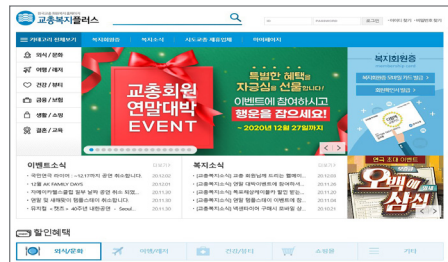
교총복지플러스

로그인

카테고리 선택보기
복지몰(회원)
복지서비스
복지소식
사도교원 채용안내
이벤트/소식

외식/문화
여행/레저
건강/뷰티
금융/보험
생활/쇼핑
결혼/교육

교총회원 연말대박 EVENT

특별한 혜택을 자금님을 선물합니다!
이벤트에 참여하시고 행운을 잡으세요!
~ 2020년 12월 27일까지

복지회원증

이벤트소식
복지소식

할인혜택
외식/문화
여행/레저
건강/뷰티
쇼핑몰
기타